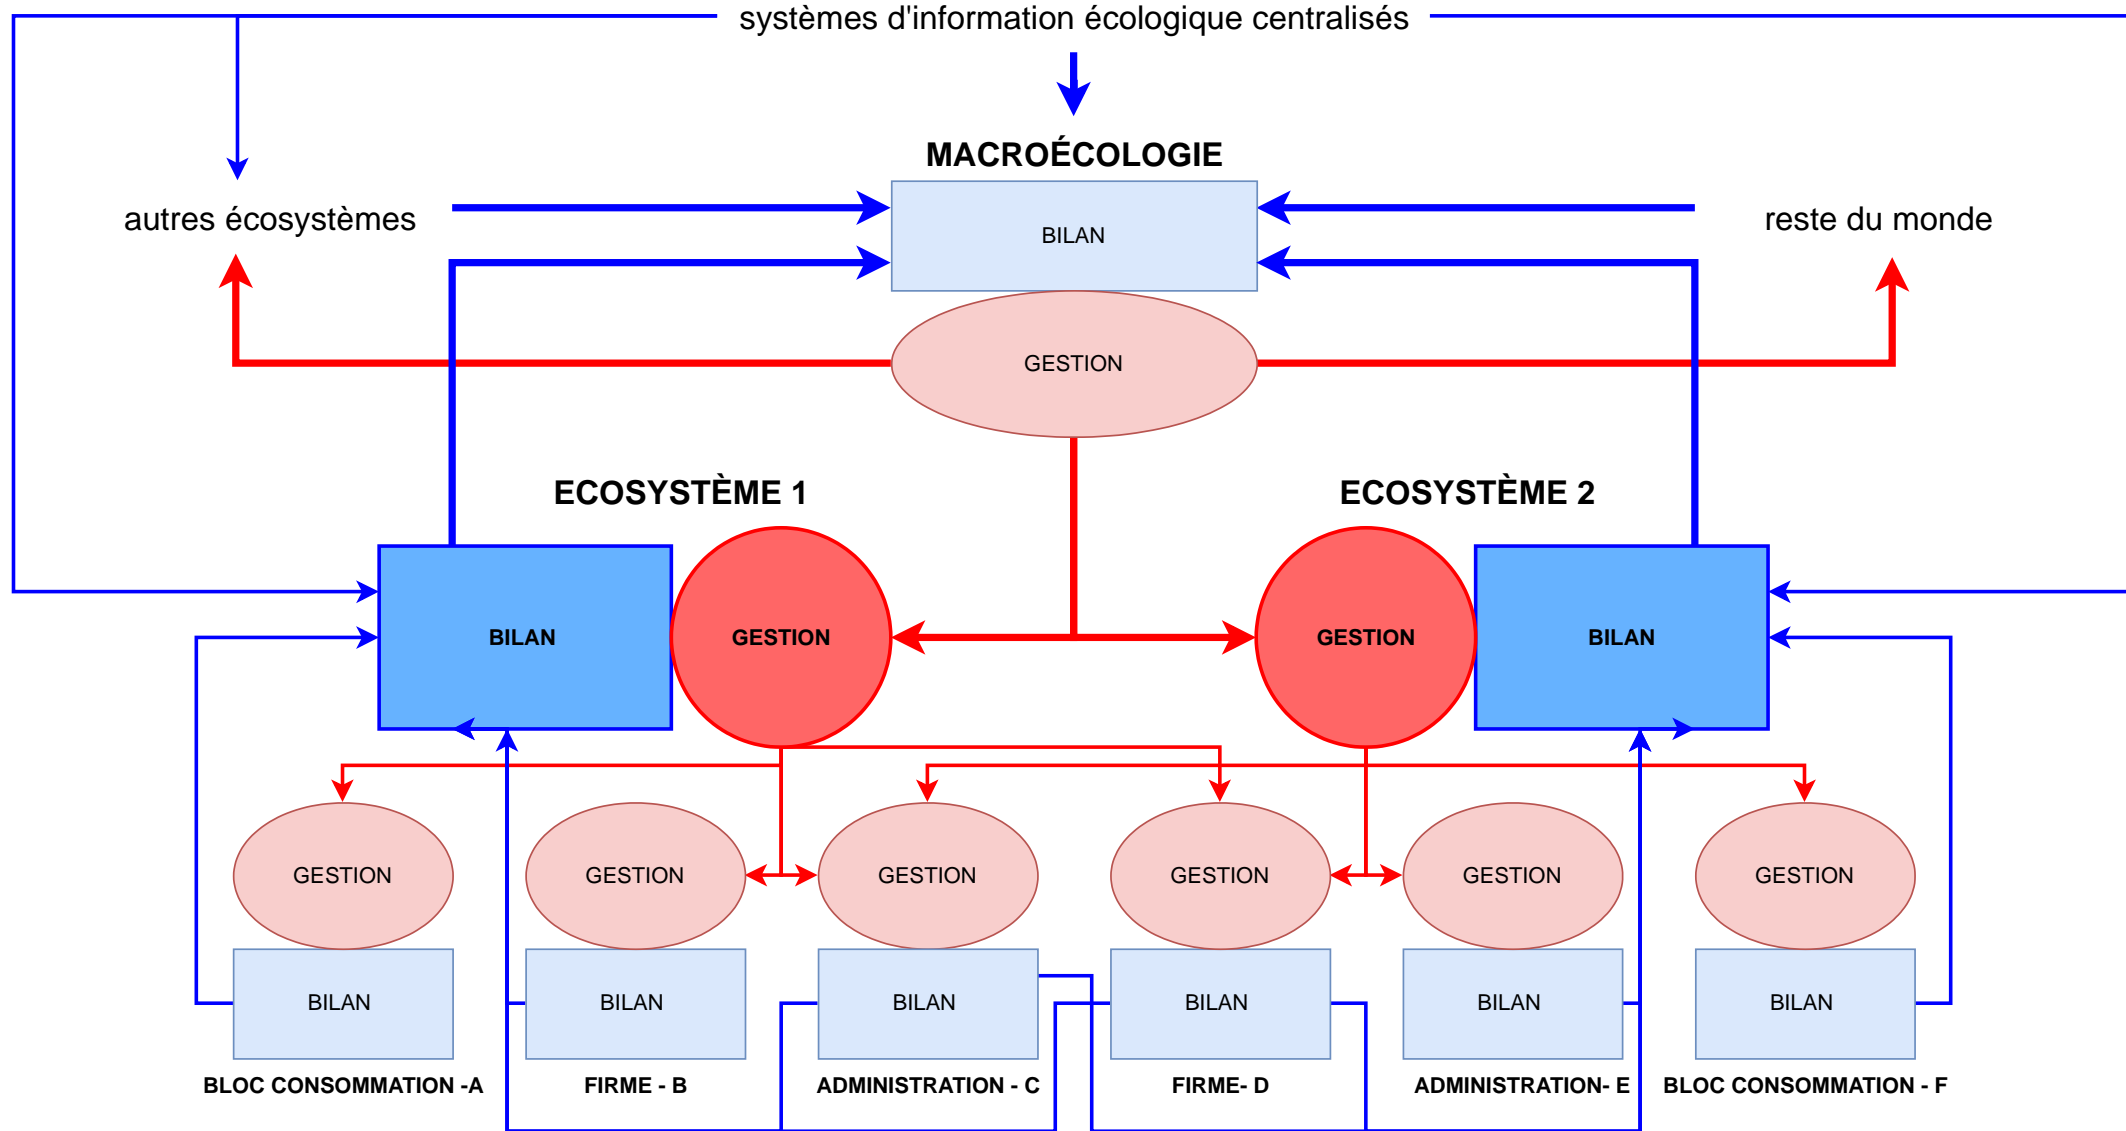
systèmes d'information écologique centralisés

MACROÉCOLOGIE

autres écosystèmes

BILAN

reste du monde

GESTION

ECOSYSTÈME 1

ECOSYSTÈME 2

BILAN

GESTION

GESTION

BILAN

GESTION

GESTION

GESTION

GESTION

GESTION

GESTION

BILAN

BILAN

BILAN

BILAN

BILAN

BILAN

BLOC CONSOMMATION -A

FIRME - B

ADMINISTRATION - C

FIRME- D

ADMINISTRATION- E

BLOC CONSOMMATION - F